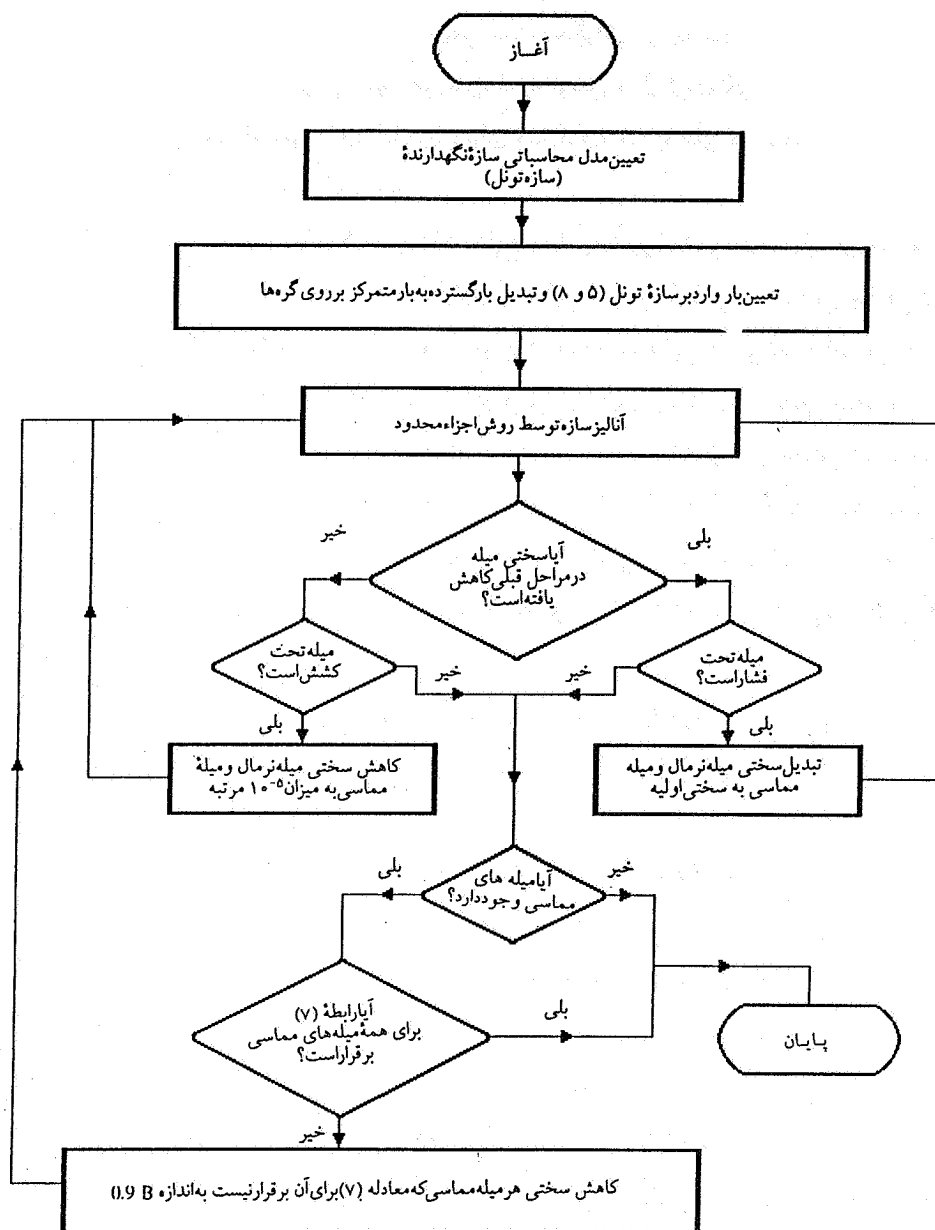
آغـاز

تعیین مدل محاسباتی سازهٔ نگهدارندهٔ (سازه تونل)

تعیین بار وارد بر سازهٔ تونل (۵ و ۸) و تبدیل بار گسترده به بار متمرکز برروی گره‌ها

آنالیز سازه توسط روش اجزاء محدود

آیا سختی میله درمراحل قبلی کاهش یافته‌است؟

خیر

بلی

میله تحت کشش است؟

میله تحت فشاراست؟

خیر

خیر

بلی

بلی

کاهش سختی میله نرمال و میلهٔ مماسی به میزان $10^{-5}$ مرتبه

تبدیل سختی میله نرمال و میله مماسی به سختی اولیه

آیا میله های مماسی وجود دارد؟

بلی

خیر

آیا رابطهٔ (۷) برای همهٔ میله‌های مماسی برقراراست؟

بلی

پـایـان

خیر

کاهش سختی هرمیله مماسی که معادله (۷) برای آن برقرارنیست به اندازه 0.9 B